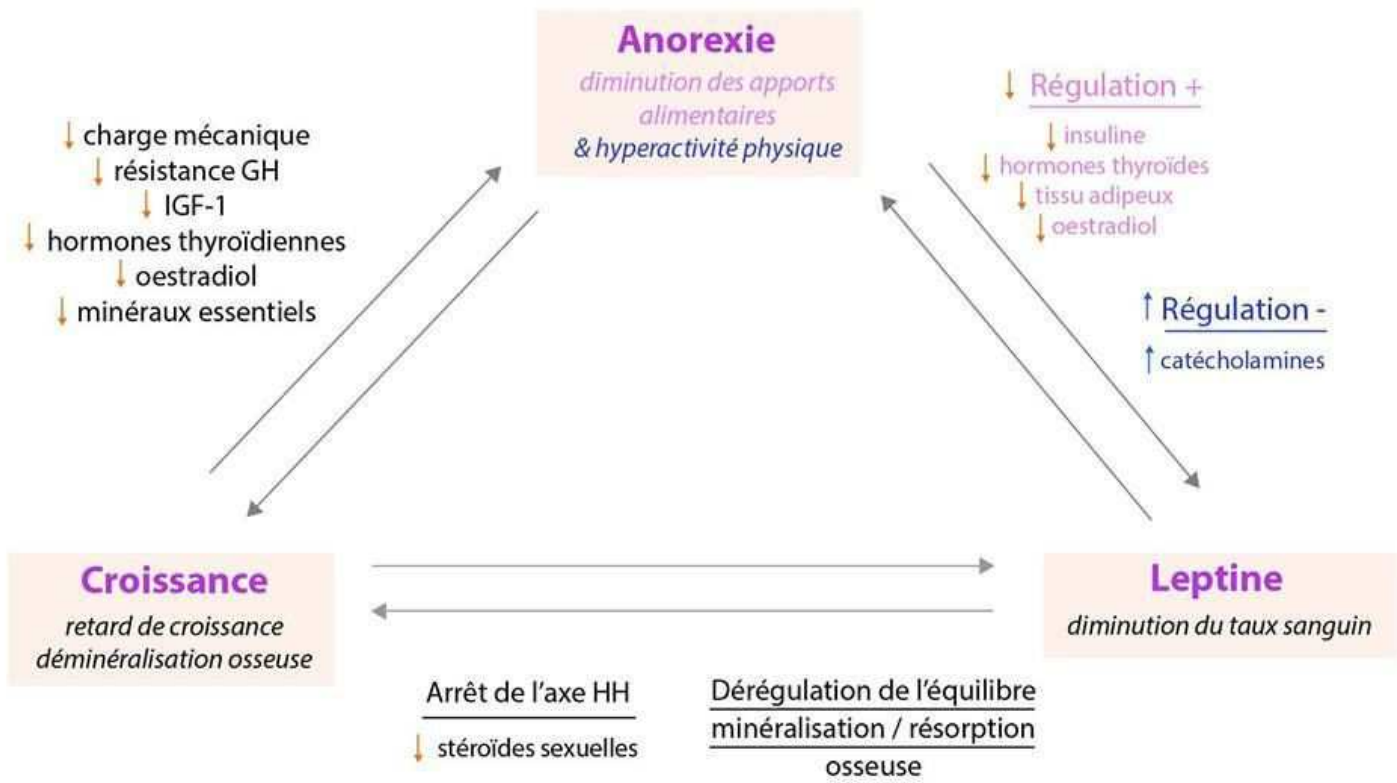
Anorexie
diminution des apports alimentaires
& hyperactivité physique

↓ charge mécanique
↓ résistance GH
↓ IGF-1
↓ hormones thyroïdiennes
↓ oestradiol
↓ minéraux essentiels

↓ Régulation +
↓ insuline
↓ hormones thyroïdes
↓ tissu adipeux
↓ oestradiol

↑ Régulation -
↑ catécholamines

Croissance
retard de croissance
déminéralisation osseuse

Leptine
diminution du taux sanguin

Arrêt de l'axe HH
↓ stéroïdes sexuelles

Dérégulation de l'équilibre minéralisation / résorption osseuse